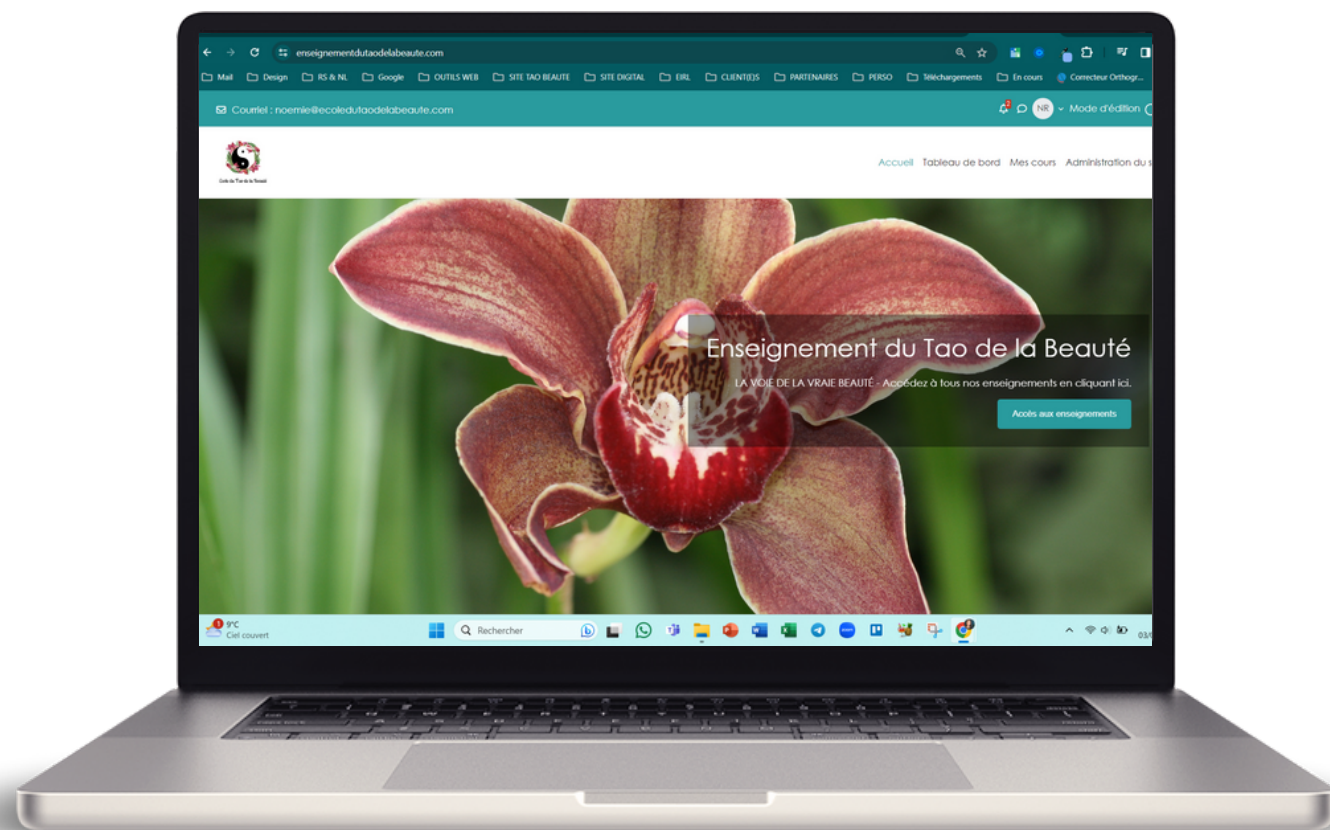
enseignementdutaodelabeaute.com

Mail Design RS & NL Google OUTILS WEB SITE TAO BEAUTE SITE DIGITAL EIRL CLIENT(E)S PARTENAIRES PERSO Téléchargements En cours Correcteur Orthogr...

Courriel : noemie@ecoledutaodelabeaute.com

NR Mode d'édition

Ecole du Tao de la Beauté

Accueil Tableau de bord Mes cours Administration du s

Enseignement du Tao de la Beauté

LA VOIE DE LA VRAIE BEAUTÉ - Accédez à tous nos enseignements en cliquant ici.

Accès aux enseignements

9°C
Ciel couvert

Rechercher